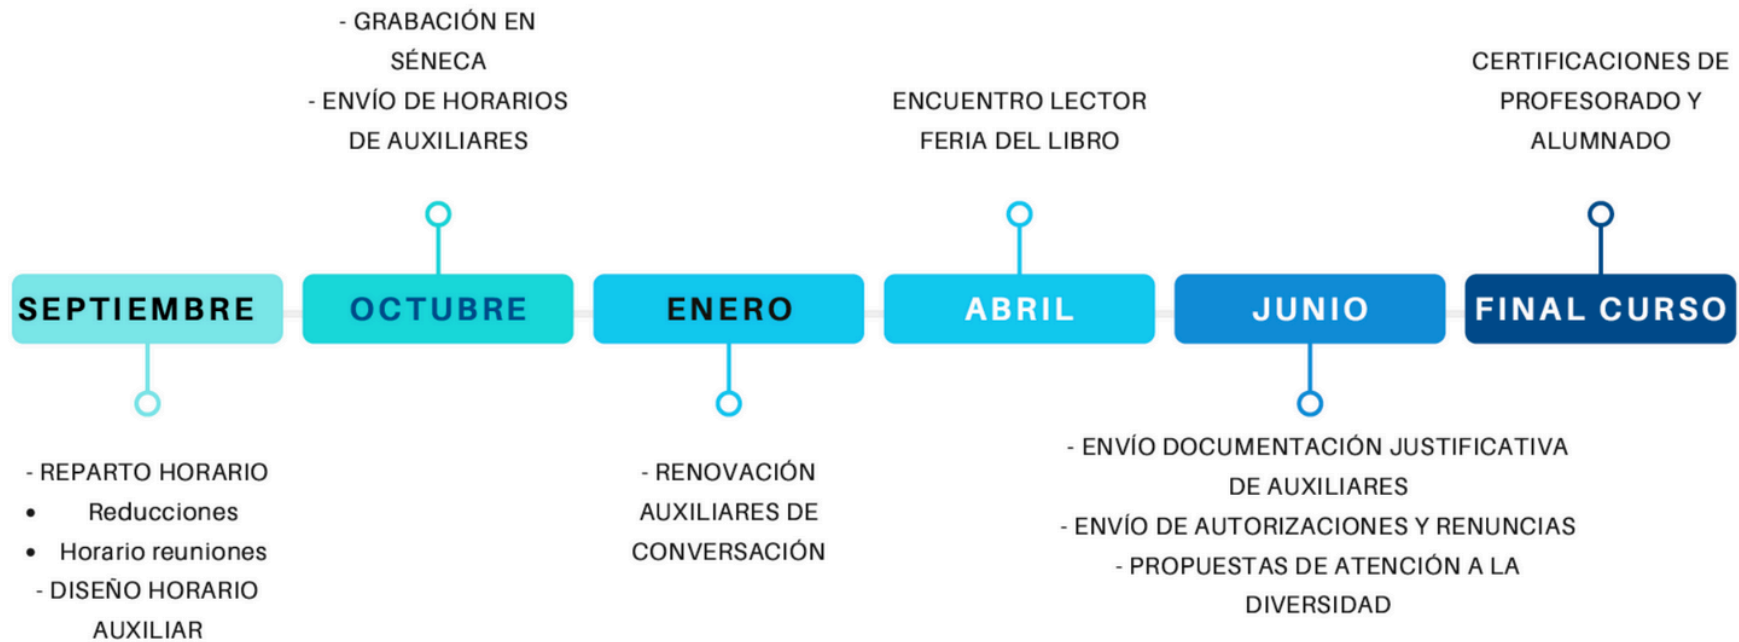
- GRABACIÓN EN SÉNECA
- ENVÍO DE HORARIOS DE AUXILIARES

ENCUENTRO LECTOR
FERIA DEL LIBRO

CERTIFICACIONES DE PROFESORADO Y ALUMNADO

SEPTIEMBRE

OCTUBRE

ENERO

ABRIL

JUNIO

FINAL CURSO

- REPARTO HORARIO
• Reducciones
• Horario reuniones
- DISEÑO HORARIO AUXILIAR

- RENOVACIÓN AUXILIARES DE CONVERSACIÓN

- ENVÍO DOCUMENTACIÓN JUSTIFICATIVA DE AUXILIARES
- ENVÍO DE AUTORIZACIONES Y RENUNCIAS
- PROPUESTAS DE ATENCIÓN A LA DIVERSIDAD